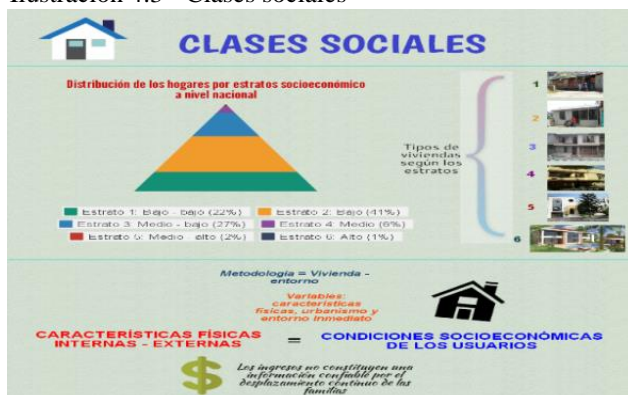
Ilustración 4.3 – Clases sociales

CLASES SOCIALES

Distribución de los hogares por estratos socioeconómico a nivel nacional

Estrato 1: Bajo - bajo (22%)
Estrato 2: Bajo (41%)
Estrato 3: Medio - bajo (27%)
Estrato 4: Medio (6%)
Estrato 5: Medio - alto (2%)
Estrato 6: Alto (1%)

Tipos de viviendas según los estratos

1
2
3
4
5
6

Metodología = Vivienda - entorno

Variables: características físicas, urbanismo y entorno inmediato

CARACTERÍSTICAS FÍSICAS INTERNAS - EXTERNAS = CONDICIONES SOCIOECONÓMICAS DE LOS USUARIOS

Los ingresos no constituyen una información confiable por el desplazamiento continuo de las familias